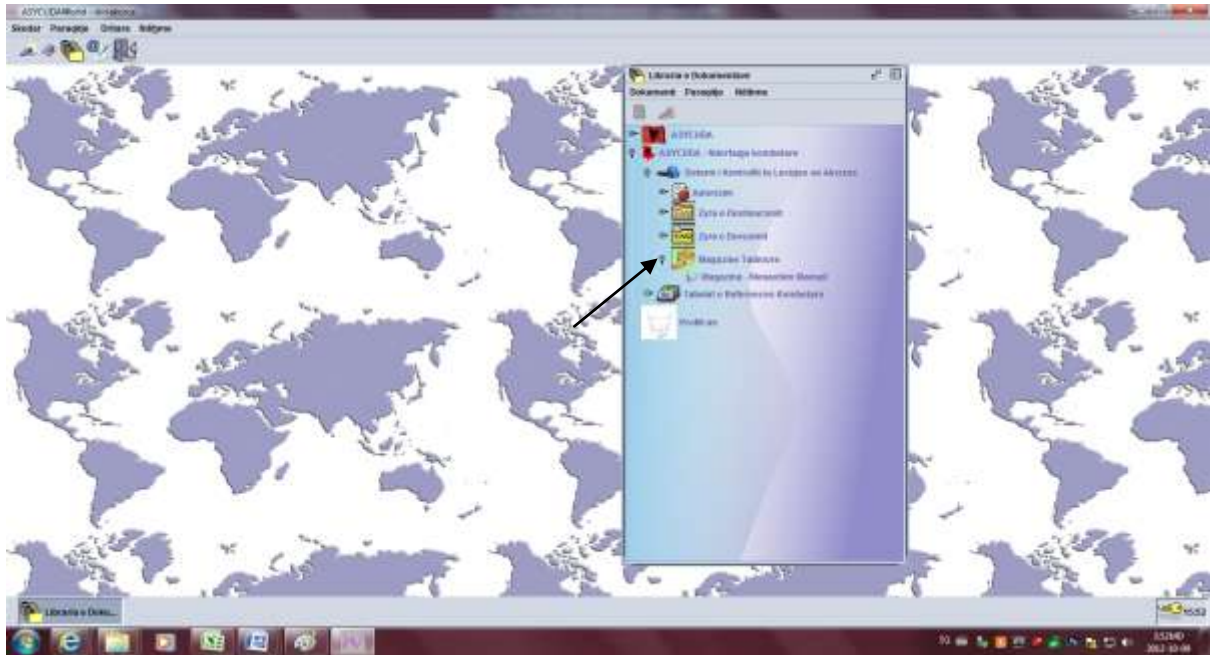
ASYCUDAWorld - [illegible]

Skedar Paraqitje Ditare Ndihme

Libraria e Dokumenteve

Dokument Paraqitje Ndihme

ASYCUDA

ASYCUDA - Ndarbaga kombetare

Sistemi i Kontrollit te Lexuar ne Akcizes

Autorizim

Zyra e Destinacionit

Zyra e Deviziteti

Magazinim Tatimore

Magazina - Regjistrim Manual

Tabelat e Referencave Kombetare

Modifikim

Libraria e Doku...

15:52